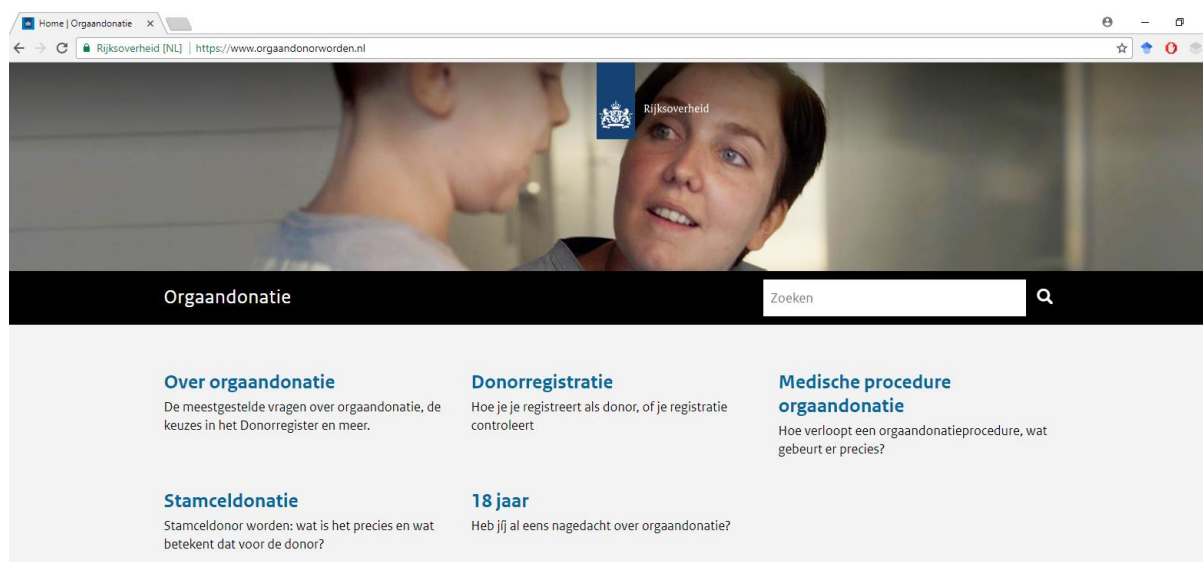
Home | Orgaandonatie ×

Rijksoverheid [NL] | https://www.orgaandonorworden.nl

Rijksoverheid

Orgaandonatie

Zoeken

Over orgaandonatie
De meestgestelde vragen over orgaandonatie, de keuzes in het Donorregister en meer.

Donorregistratie
Hoe je je registreert als donor, of je registratie controleert

Medische procedure orgaandonatie
Hoe verloopt een orgaandonatieprocedure, wat gebeurt er precies?

Stamceldonatie
Stamceldonor worden: wat is het precies en wat betekent dat voor de donor?

18 jaar
Heb jíj al eens nagedacht over orgaandonatie?